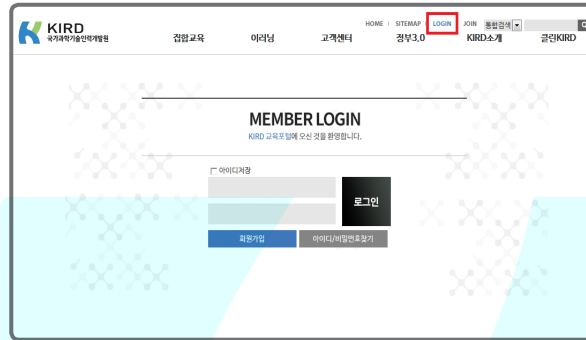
KIRD
국가과학기술인력개발원

HOME | SITEMAP | LOGIN | JOIN 통합검색

집합교육 이러닝 고객센터 정부3.0 KIRD소개 클린KIRD

MEMBER LOGIN

KIRD 교육포털에 오신 것을 환영합니다.

아이디저장

로그인

회원가입 아이디/비밀번호찾기